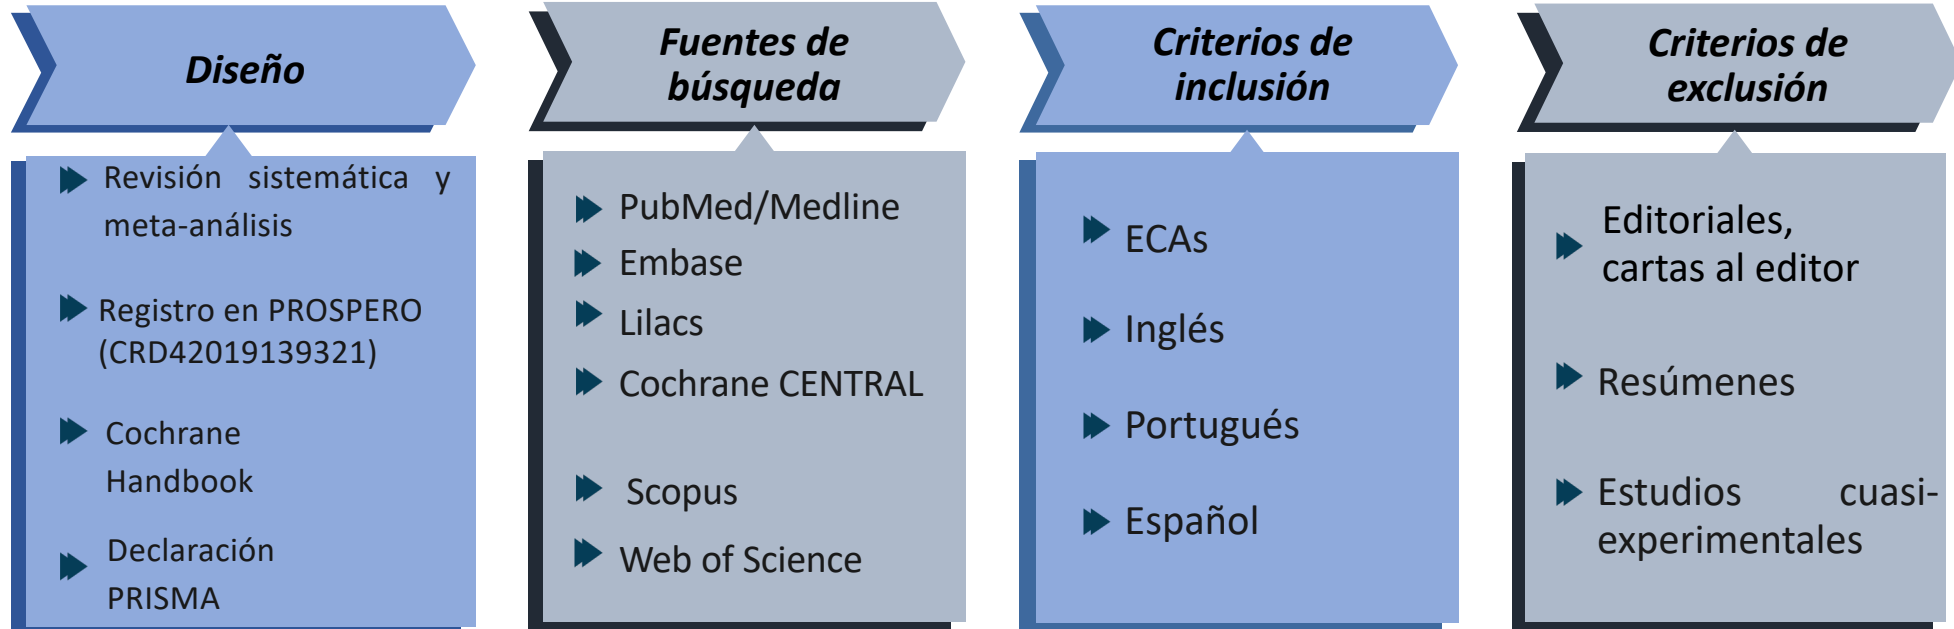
Diseño

Revisión sistemática y meta-análisis

Registro en PROSPERO (CRD42019139321)

Cochrane Handbook

Declaración PRISMA

Fuentes de búsqueda

PubMed/Medline

Embase

Lilacs

Cochrane CENTRAL

Scopus

Web of Science

Criterios de inclusión

ECAs

Inglés

Portugués

Español

Criterios de exclusión

Editoriales, cartas al editor

Resúmenes

Estudios cuasi-experimentales